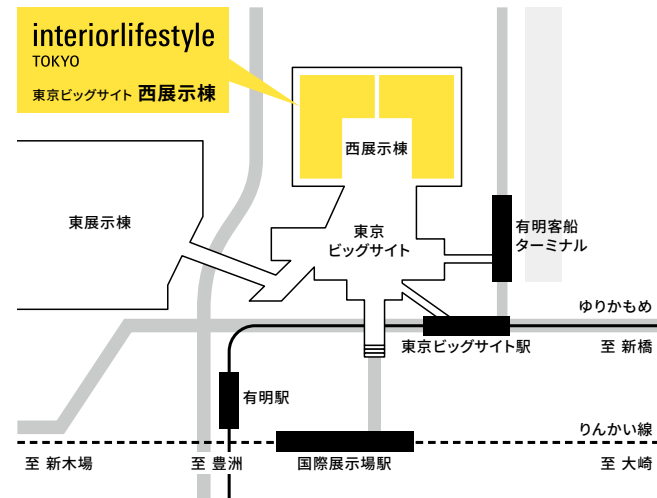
interiorlifestyle
TOKYO
東京ビッグサイト 西展示棟

西展示棟

東展示棟

東京
ビッグサイト

有明客船
ターミナル

ゆりかもめ

東京ビッグサイト駅

至 新橋

有明駅

りんかい線

至 新木場

至 豊洲

国際展示場駅

至 大崎